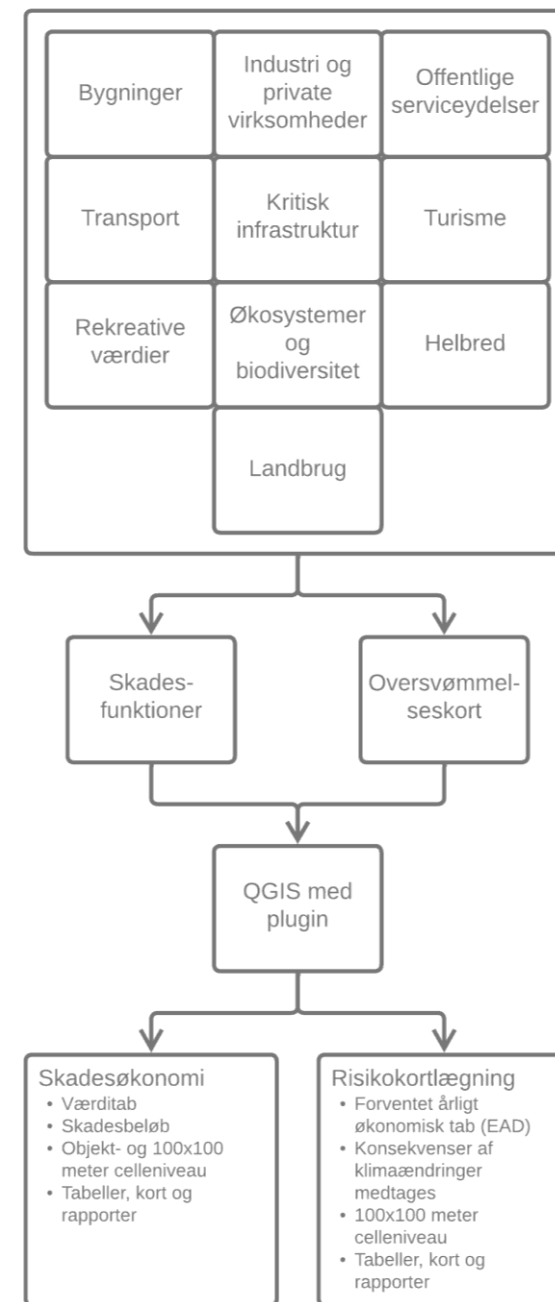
Bygninger

Industri og private virksomheder

Offentlige serviceydelser

Transport

Kritisk infrastruktur

Turisme

Rekreative værdier

Økosystemer og biodiversitet

Helbred

Landbrug

Skadesfunktioner

Oversvømmelseskort

QGIS med plugin

Skadesøkonomi
- Værditab
- Skadesbeløb
- Objekt- og 100x100 meter celleniveau
- Tabeller, kort og rapporter

Risikokortlægning
- Forventet årligt økonomisk tab (EAD)
- Konsekvenser af klimaændringer medtages
- 100x100 meter celleniveau
- Tabeller, kort og rapporter